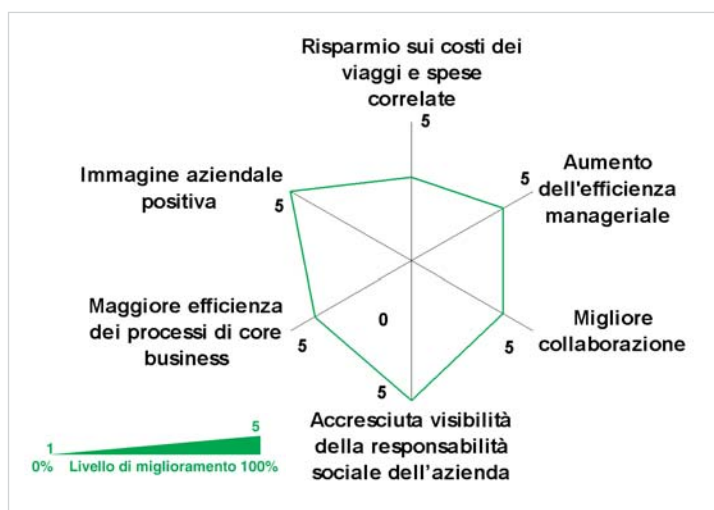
Risparmio sui costi dei viaggi e spese correlate

5

Aumento dell'efficienza manageriale

5

Immagine aziendale positiva

5

Maggiore efficienza dei processi di core business

5

0

Migliore collaborazione

5

5

Accresciuta visibilità della responsabilità sociale dell'azienda

1

5

0% Livello di miglioramento 100%